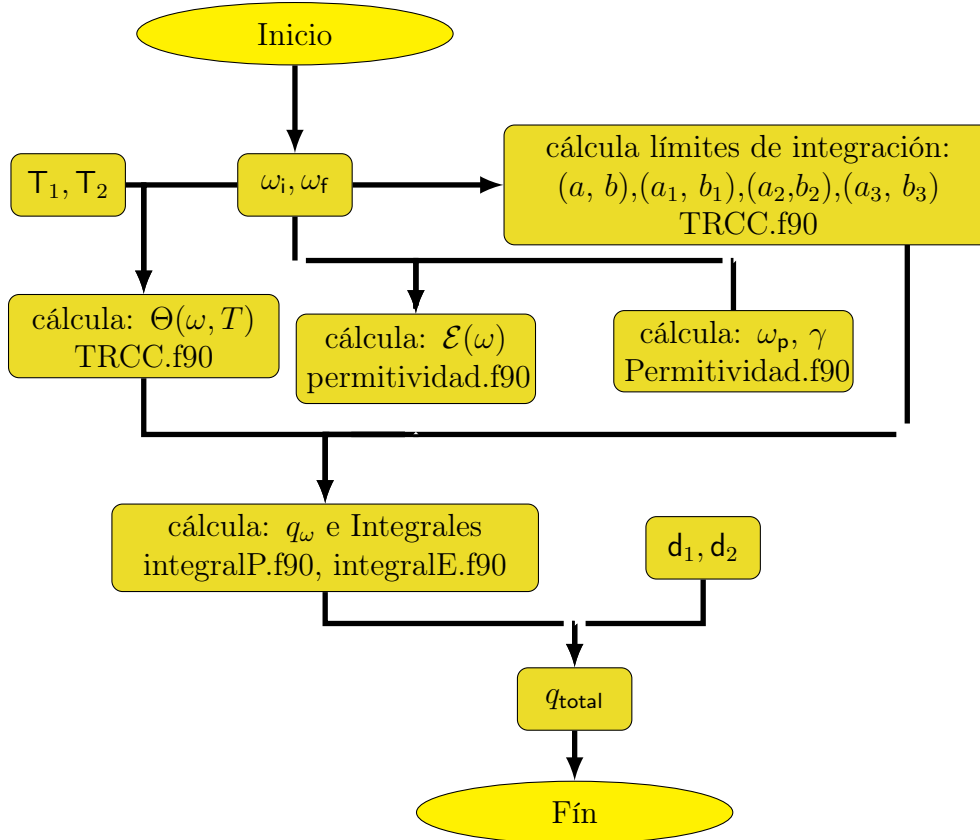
Inicio

$T_1, T_2$

$\omega_i, \omega_f$

cálcula límites de integración: $(a,\ b)$,$(a_1,\ b_1)$,$(a_2,b_2)$,$(a_3,\ b_3)$ TRCC.f90

cálcula: $\Theta(\omega, T)$ TRCC.f90

cálcula: $\mathcal{E}(\omega)$ permitividad.f90

cálcula: $\omega_p$, $\gamma$ Permitividad.f90

cálcula: $q_\omega$ e Integrales integralP.f90, integralE.f90

$d_1, d_2$

$q_{total}$

Fín